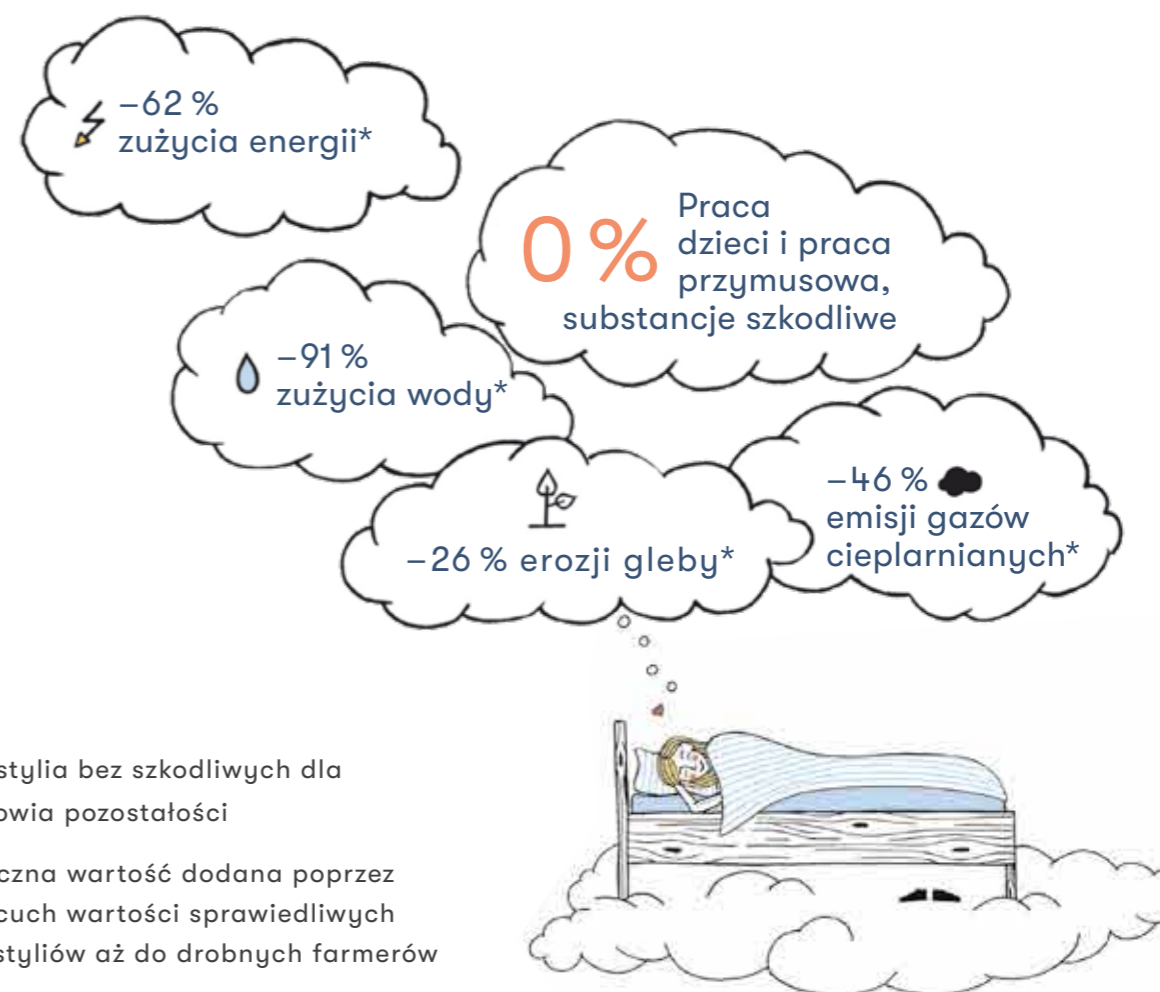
–62 %
zużycia energii*

0 % Praca dzieci i praca przymusowa, substancje szkodliwe

–91 %
zużycia wody*

–26 % erozji gleby*

–46 %
emisji gazów cieplarnianych*

stylia bez szkodliwych dla owia pozostałości

czna wartość dodana poprzez cuch wartości sprawiedliwych styliów aż do drobnych farmerów